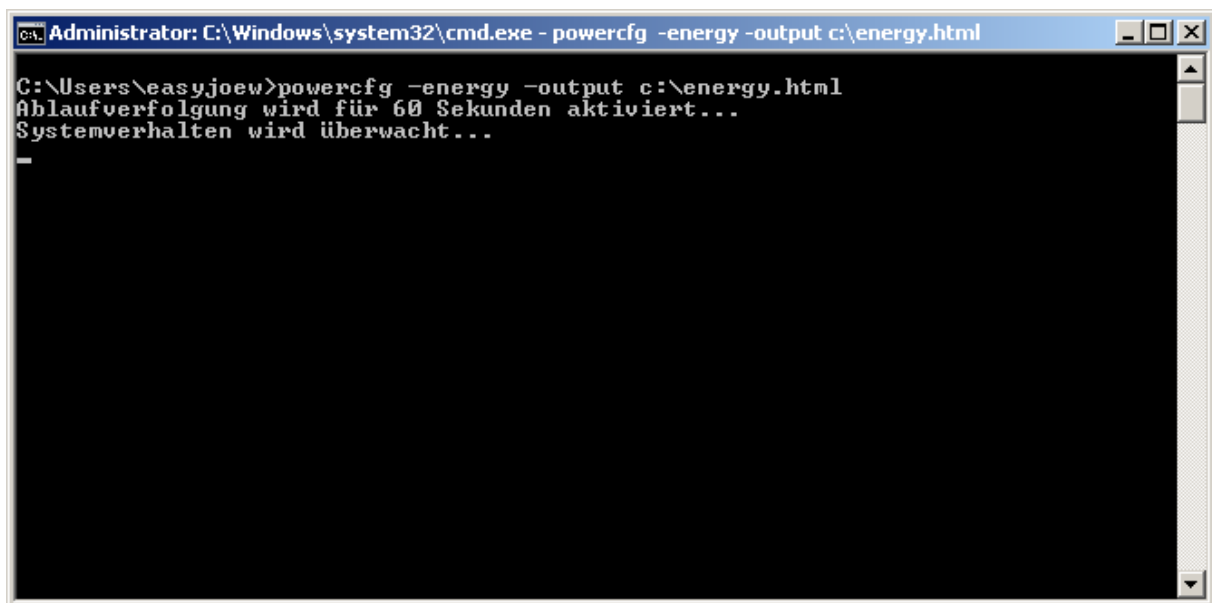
Administrator: C:\Windows\system32\cmd.exe - powercfg -energy -output c:\energy.html

C:\Users\easyjoew>powercfg -energy -output c:\energy.html
Ablaufverfolgung wird für 60 Sekunden aktiviert...
Systemverhalten wird überwacht...